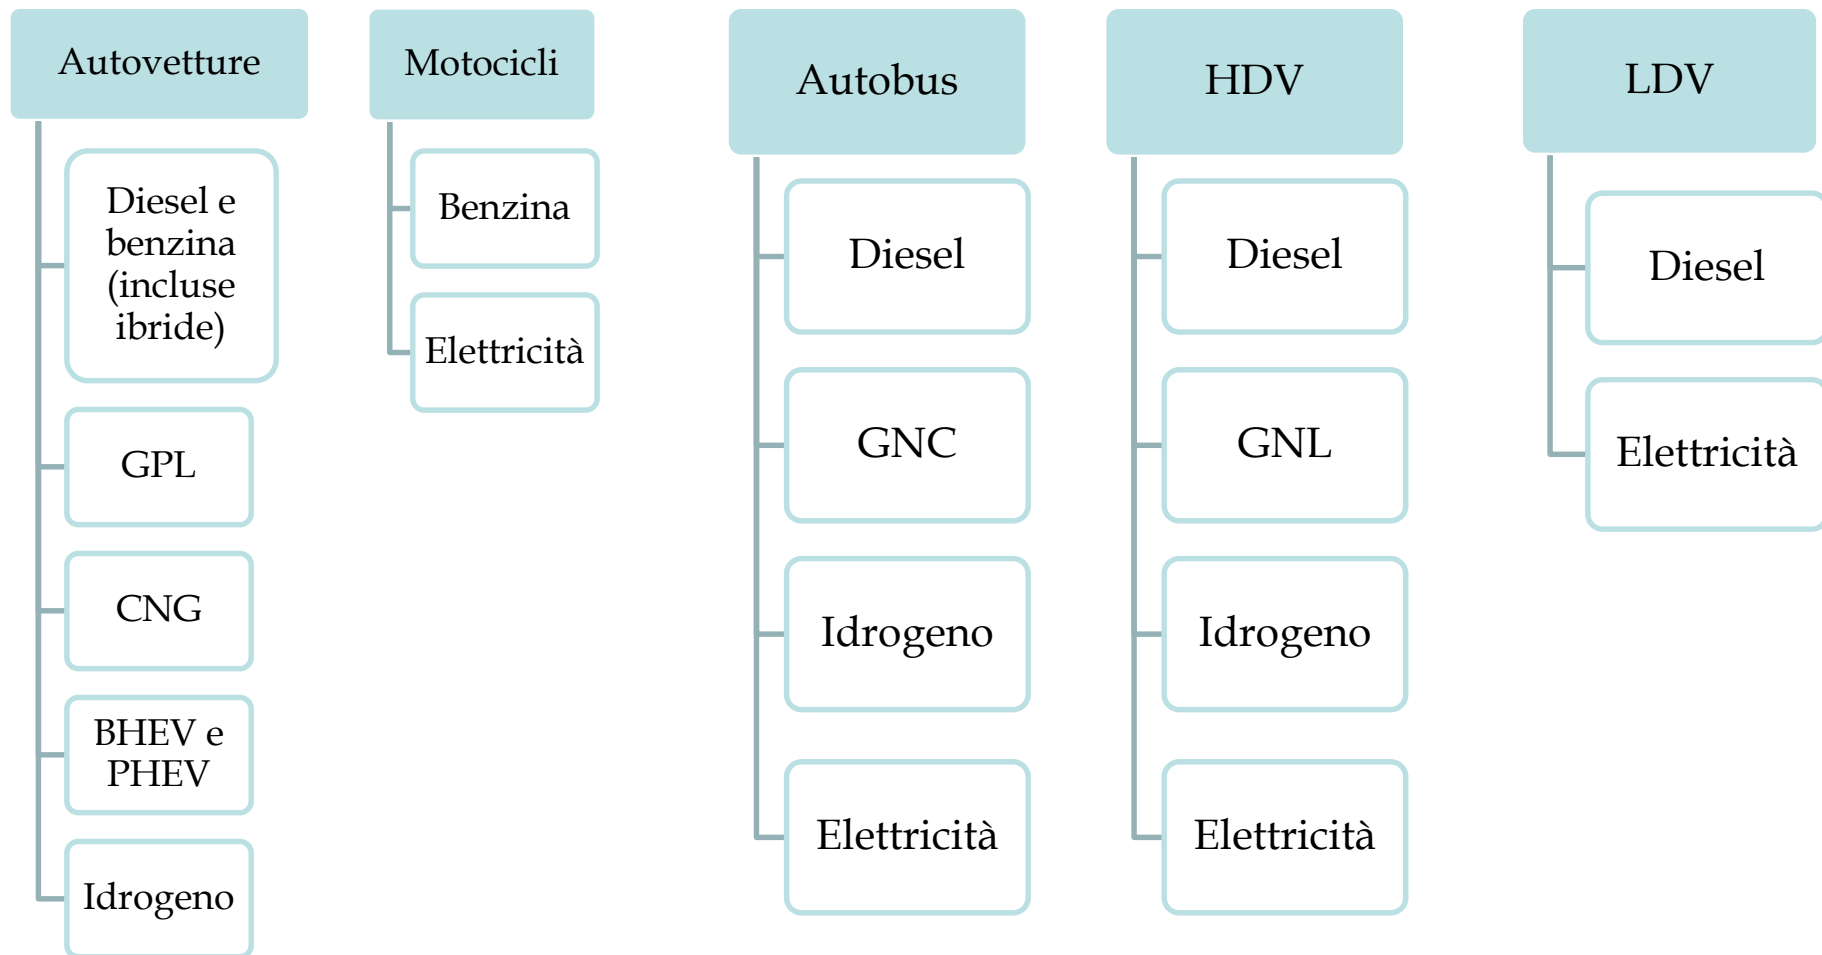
Autovetture

Diesel e benzina (incluse ibride)

GPL

CNG

BHEV e PHEV

Idrogeno

Motocicli

Benzina

Elettricità

Autobus

Diesel

GNC

Idrogeno

Elettricità

HDV

Diesel

GNL

Idrogeno

Elettricità

LDV

Diesel

Elettricità